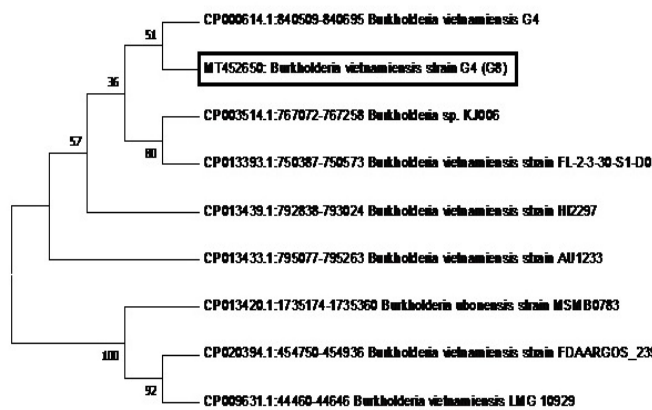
CP000614.1:840509-840695 Burkholderia vietnamiensis G4

51

MT452650: Burkholderia vietnamiensis strain G4 (G8)

36

CP003514.1:767072-767258 Burkholderia sp. KJ006

57

80

CP013393.1:750387-750573 Burkholderia vietnamiensis strain FL-2-3-30-S1-D0

CP013439.1:792838-793024 Burkholderia vietnamiensis strain HI2297

CP013433.1:795077-795263 Burkholderia vietnamiensis strain AU1233

CP013420.1:1735174-1735360 Burkholderia ubonensis strain MSMB0783

100

CP020394.1:454750-454936 Burkholderia vietnamiensis strain FDAARGOS_23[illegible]

92

CP009631.1:44460-44646 Burkholderia vietnamiensis LMG 10929